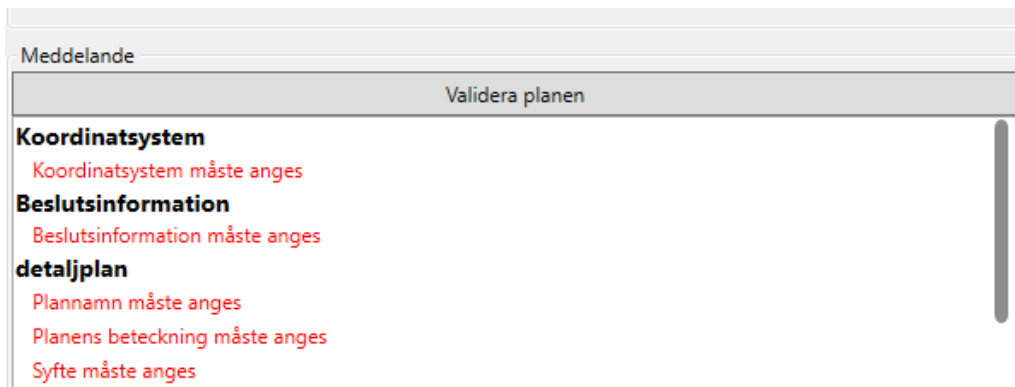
Meddelande

Validera planen

Koordinatsystem

Koordinatsystem måste anges

Beslutsinformation

Beslutsinformation måste anges

detaljplan

Plannamn måste anges

Planens beteckning måste anges

Syfte måste anges